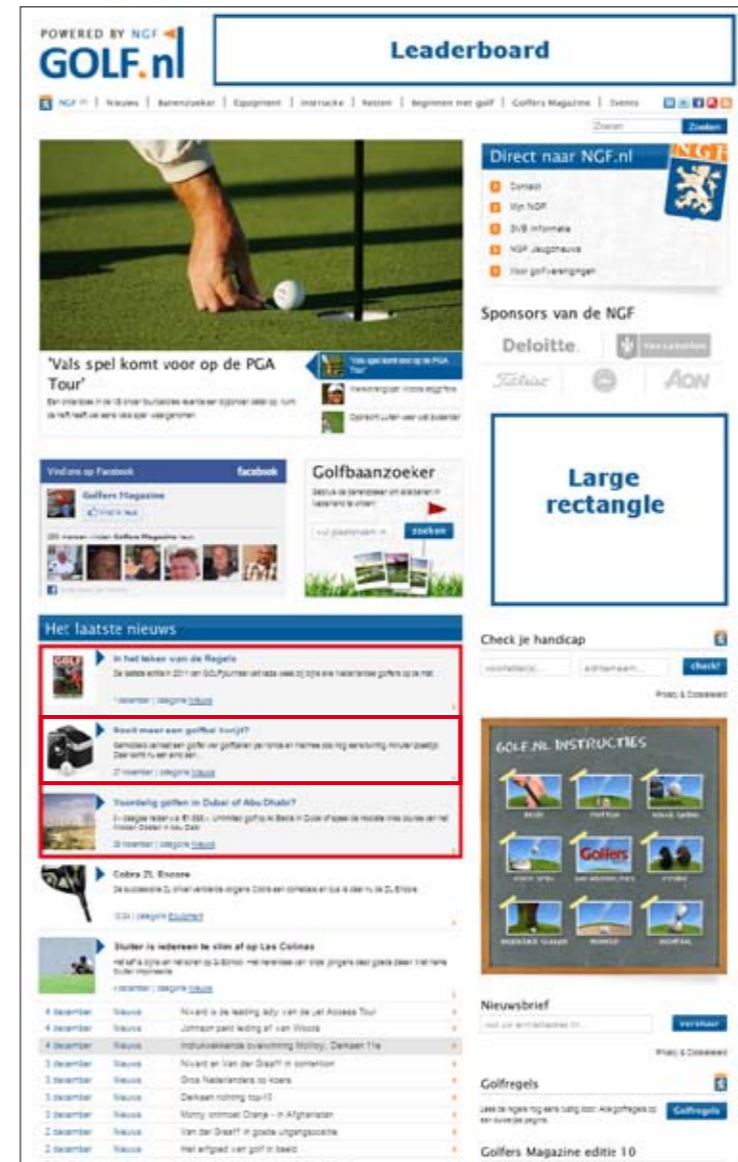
POWERED BY NGF
GOLF.nl

Leaderboard

NGF | Nieuws | Banenzoeker | Equipment | Instructie | Reizen | Beginnen met golf | Golfers Magazine | Events

Zoeken Zoeken

'Vals spel komt voor op de PGA Tour'

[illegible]

Vals spel komt voor op de PGA Tour

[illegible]

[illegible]

Direct naar NGF.nl

Contact
Mijn NGF
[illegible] informatie
NGF Jeugdtheuvel
Voor golfverenigingen

Sponsors van de NGF

Deloitte.
Titleist
AON

Large rectangle

Vind ons op Facebook facebook

Golfers Magazine

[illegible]

Golfbaanzoeker

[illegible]

zoeken

Het laatste nieuws

In het teken van de Regels
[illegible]
1 december | categorie Nieuws

Rookt maar een golfbal torjit?
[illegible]
27 november | categorie Nieuws

Voordelig golfen in Dubai of Abu Dhabi?
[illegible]
28 november | categorie Nieuws

Cobra ZL Encore
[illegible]
categorie Equipment

Sluiter is iedereen te slim af op Las Colinas
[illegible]
categorie Nieuws

| | | |
|---|---|---|
| 4 december | Nieuws | Nivard is de leading lady van de Ladies Access Tour |
| 4 december | Nieuws | Johnson pakt leiding af van Woods |
| 4 december | Nieuws | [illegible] Molloy, Derksen 11e |
| 3 december | Nieuws | Nivard en Van der Graaff in contention |
| 3 december | Nieuws | Drie Nederlanders to koers |
| 3 december | Nieuws | Derksen richting top-10 |
| 3 december | Nieuws | Monty ontmoet Oranje - in Afghanistan |
| 2 december | Nieuws | Van der Graaff in goede uitgangspositie |
| 2 december | Nieuws | Het ertgoed van golf in beeld |

Check je handicap

check!

Privacy & Disclaimer

GOLF.NL INSTRUCTIES

Golfers

Nieuwsbrief

verstuur

Privacy & Disclaimer

Golfregels

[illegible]

Golfregels

Golfers Magazine editie 10